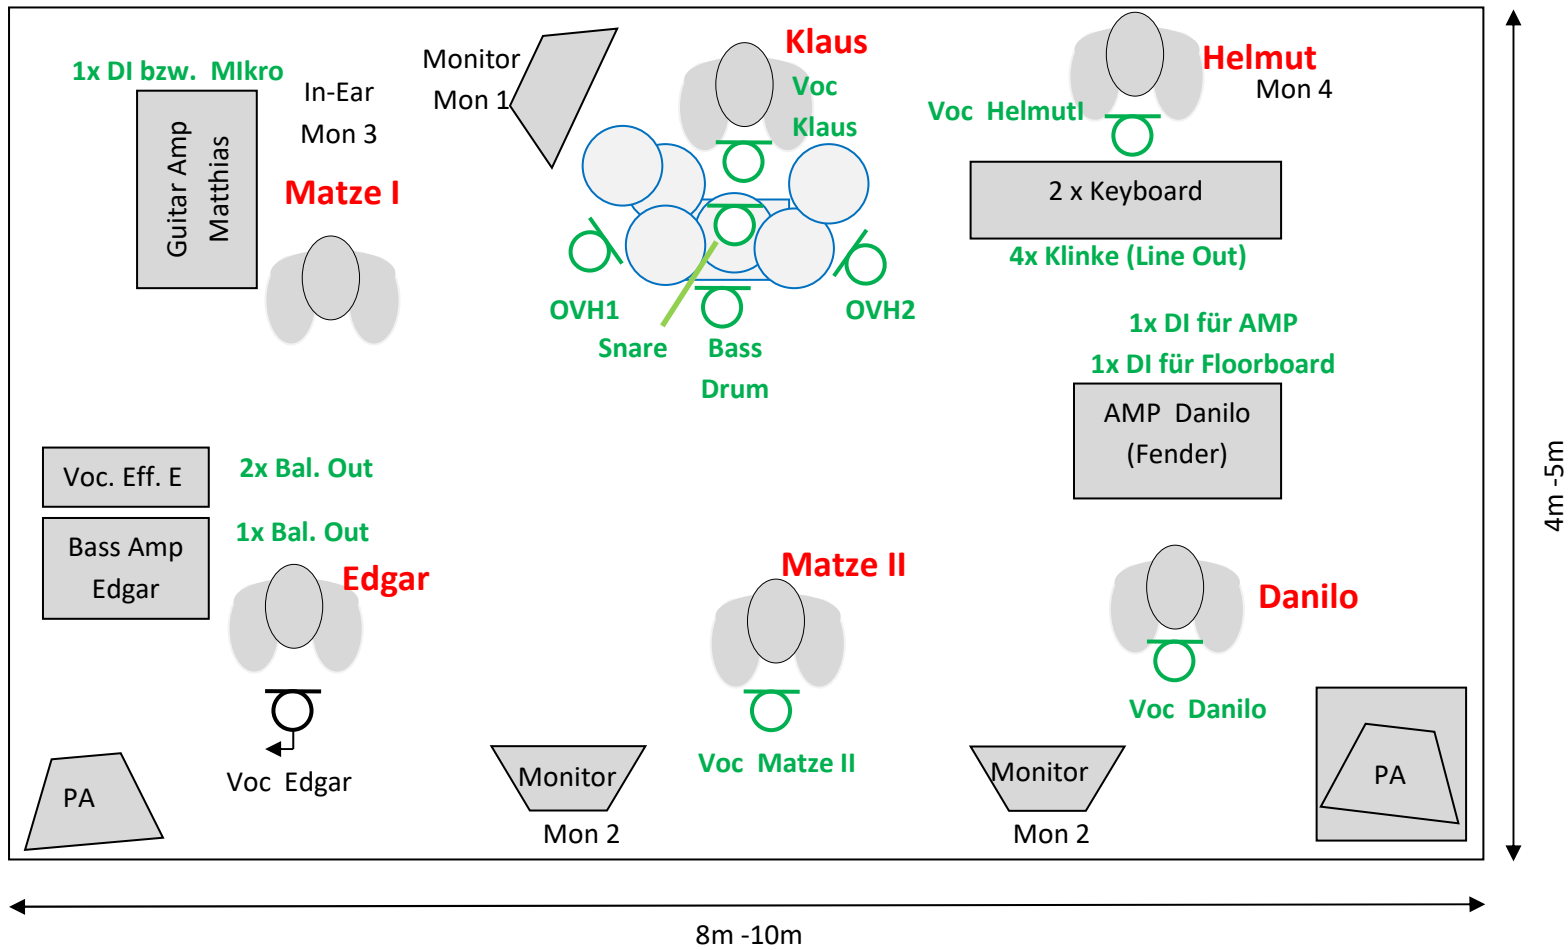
1x DI bzw. MIkro

Guitar Amp
Matthias

In-Ear
Mon 3

Matze I

Monitor
Mon 1

Klaus
Voc
Klaus

Helmut
Mon 4

Voc HelmutI

2 x Keyboard
4x Klinke (Line Out)

OVH1
Snare
Bass
Drum
OVH2

1x DI für AMP
1x DI für Floorboard

AMP Danilo
(Fender)

Voc. Eff. E
2x Bal. Out

Bass Amp
Edgar
1x Bal. Out

Edgar

Matze II

Danilo

Voc Danilo

Voc Edgar

PA

Monitor
Mon 2

Voc Matze II

Monitor
Mon 2

PA

4m -5m

8m -10m